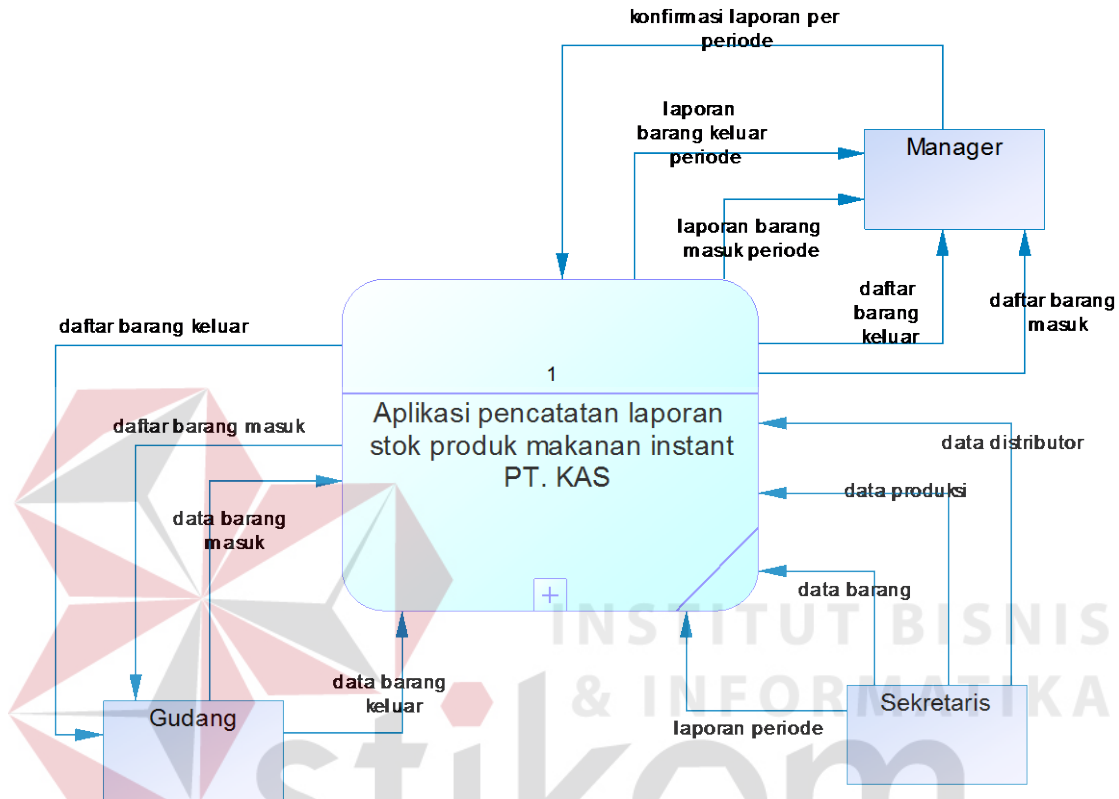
konfirmasi laporan per periode

laporan barang keluar periode

Manager

laporan barang masuk periode

daftar barang keluar

daftar barang masuk

daftar barang keluar

1

Aplikasi pencatatan laporan stok produk makanan instant PT. KAS

daftar barang masuk

data distributor

data produksi

data barang masuk

data barang

INSTITUT BISNIS & INFORMATIKA

data barang keluar

Gudang

Sekretaris

laporan periode

stikom